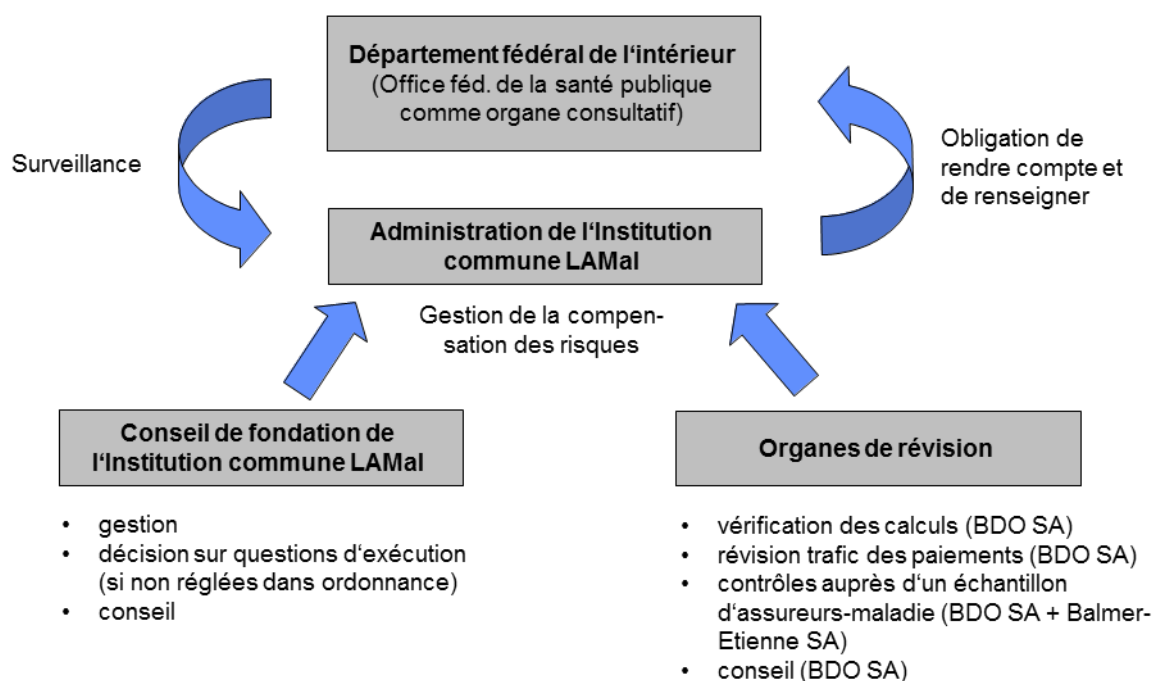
Département fédéral de l‘intérieur
(Office féd. de la santé publique comme organe consultatif)

Surveillance

Obligation de rendre compte et de renseigner

Administration de l‘Institution commune LAMal

Gestion de la compensation des risques

Conseil de fondation de l‘Institution commune LAMal

- gestion
- décision sur questions d‘exécution (si non réglées dans ordonnance)
- conseil

Organes de révision

- vérification des calculs (BDO SA)
- révision trafic des paiements (BDO SA)
- contrôles auprès d‘un échantillon d‘assureurs-maladie (BDO SA + Balmer-Etienne SA)
- conseil (BDO SA)